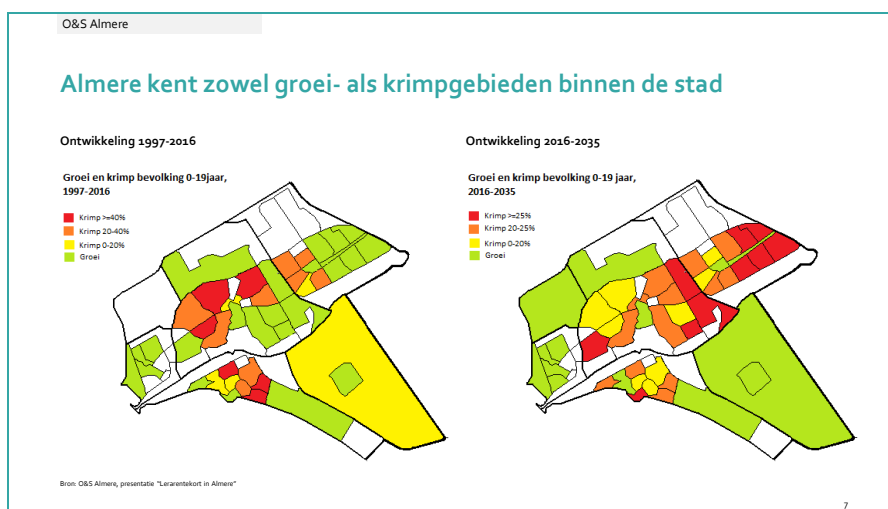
O&S Almere

Almere kent zowel groei- als krimpgebieden binnen de stad

Ontwikkeling 1997-2016

Groei en krimp bevolking 0-19jaar, 1997-2016

Krimp >=40%
Krimp 20-40%
Krimp 0-20%
Groei

Ontwikkeling 2016-2035

Groei en krimp bevolking 0-19 jaar, 2016-2035

Krimp >=25%
Krimp 20-25%
Krimp 0-20%
Groei

Bron: O&S Almere, presentatie "Lerarentekort in Almere"

7